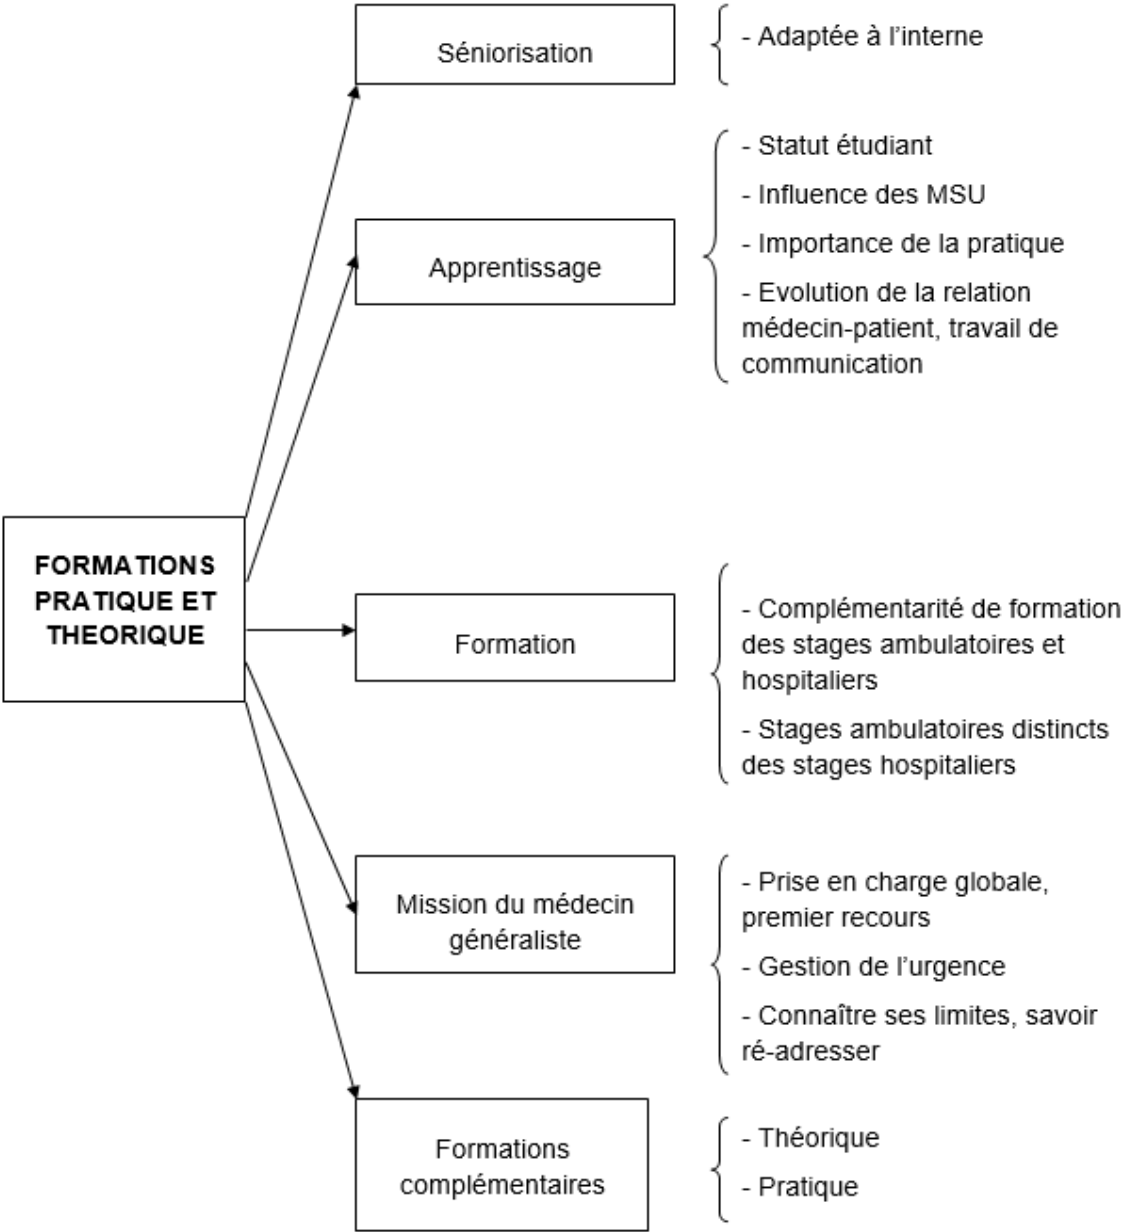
FORMATIONS PRATIQUE ET THEORIQUE

Séniorisation

- Adaptée à l'interne

Apprentissage

- Statut étudiant

- Influence des MSU

- Importance de la pratique

- Evolution de la relation médecin-patient, travail de communication

Formation

- Complémentarité de formation des stages ambulatoires et hospitaliers

- Stages ambulatoires distincts des stages hospitaliers

Mission du médecin généraliste

- Prise en charge globale, premier recours

- Gestion de l'urgence

- Connaître ses limites, savoir ré-adresser

Formations complémentaires

- Théorique

- Pratique